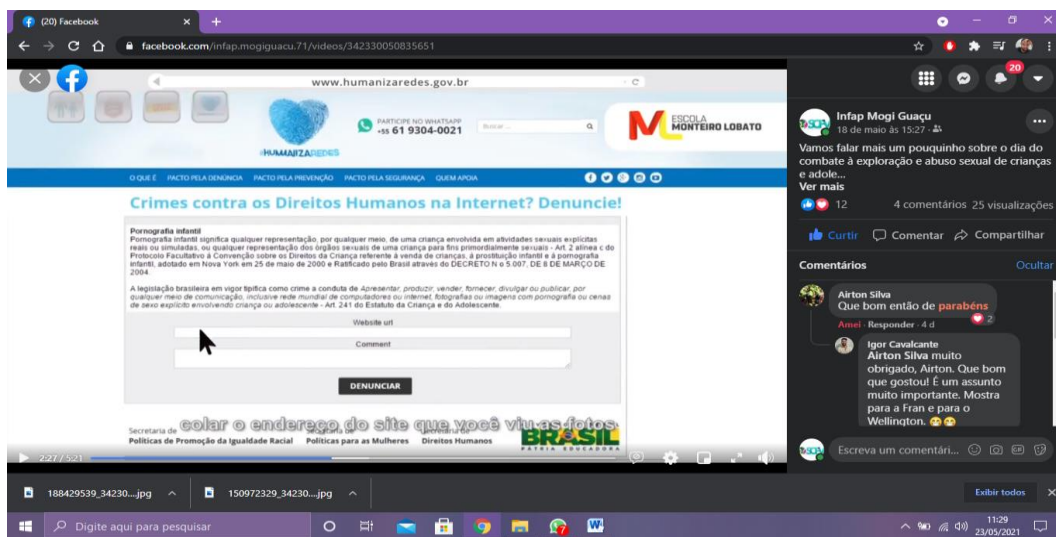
(20) Facebook

facebook.com/infap.mogiguacu.71/videos/342330050835651

www.humanizaredes.gov.br

PARTICIPE NO WHATSAPP +55 61 9304-0021

Buscar...

#HUMANIZAREDES

ESCOLA MONTEIRO LOBATO

O QUE É PACTO PELA DENÚNCIA PACTO PELA PREVENÇÃO PACTO PELA SEGURANÇA QUEM APOIA

Crimes contra os Direitos Humanos na Internet? Denuncie!

Pornografia infantil
Pornografia infantil significa qualquer representação, por qualquer meio, de uma criança envolvida em atividades sexuais explícitas reais ou simuladas, ou qualquer representação dos órgãos sexuais de uma criança para fins primordialmente sexuais - Art. 2 alínea c do Protocolo Facultativo à Convenção sobre os Direitos da Criança referente à venda de crianças, à prostituição infantil e à pornografia infantil, adotado em Nova York em 25 de maio de 2000 e Ratificado pelo Brasil através do DECRETO N o 5.007, DE 8 DE MARÇO DE 2004.

A legislação brasileira em vigor tipifica como crime a conduta de Apresentar, produzir, vender, fornecer, divulgar ou publicar, por qualquer meio de comunicação, inclusive rede mundial de computadores ou internet, fotografias ou imagens com pornografia ou cenas de sexo explícito envolvendo criança ou adolescente - Art. 241 do Estatuto da Criança e do Adolescente.

Website url

Comment

DENUNCIAR

colar o endereço do site que você viu as fotos.

Secretaria de Políticas de Promoção da Igualdade Racial Políticas para as Mulheres Direitos Humanos

BRASIL PÁTRIA EDUCADORA

2:27 / 5:21

Infap Mogi Guaçu
18 de maio às 15:27

Vamos falar mais um pouquinho sobre o dia do combate à exploração e abuso sexual de crianças e adole...
Ver mais

12 4 comentários 25 visualizações

Curtir Comentar Compartilhar

Comentários Ocultar

Airton Silva
Que bom então de parabéns
Amei · Responder · 4 d 2

Igor Cavalcante
Airton Silva muito obrigado, Airton. Que bom que gostou! É um assunto muito importante. Mostra para a Fran e para o Wellington.

Escreva um comentári...

188429539_34230....jpg 150972329_34230....jpg Exibir todos

Digite aqui para pesquisar

11:29 23/05/2021